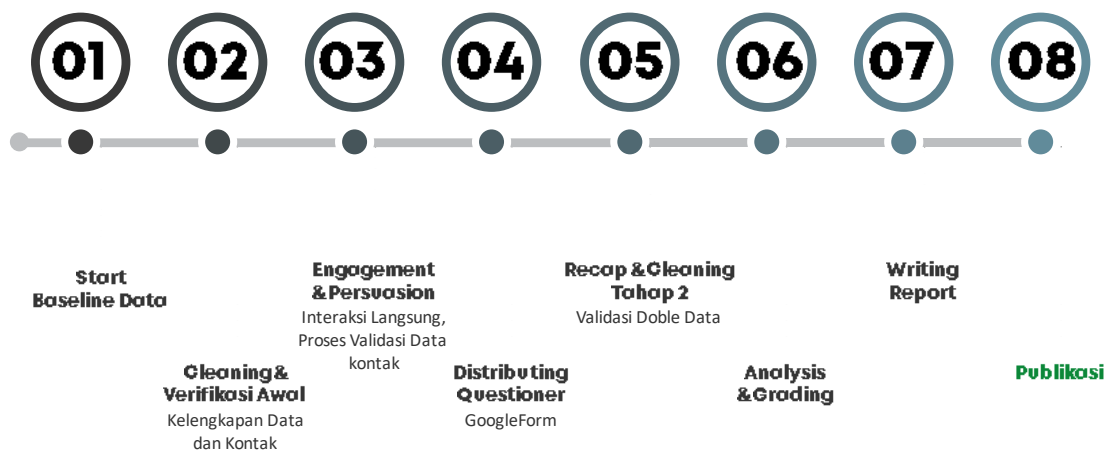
01 02 03 04 05 06 07 08

Start Baseline Data

Cleaning & Verifikasi Awal
Kelengkapan Data dan Kontak

Engagement & Persuasion
Interaksi Langsung, Proses Validasi Data kontak

Distributing Questioner
GoogleForm

Recap & Cleaning Tahap 2
Validasi Doble Data

Analysis & Grading

Writing Report

Publikasi